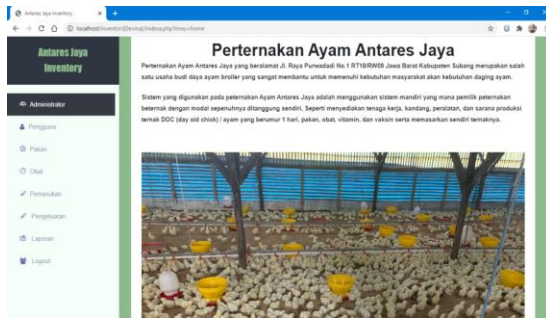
Antares Jaya Inventory

localhost/inventori/Devina/index.php?mnu=home

Antares Jaya Inventory

Administrator

Pengguna

Pakan

Obat

Pemasukan

Pengeluaran

Laporan

Logout

Perternakan Ayam Antares Jaya

Perternakan Ayam Antares Jaya yang beralamat Jl. Raya Purwadadi No.1 RT18/RW09 Jawa Barat Kabupaten Subang merupakan salah satu usaha budi daya ayam broiler yang sangat membantu untuk memenuhi kebutuhan masyarakat akan kebutuhan daging ayam.

Sistem yang digunakan pada peternakan Ayam Antares Jaya adalah menggunakan sistem mandiri yang mana pemilik peternakan beternak dengan modal sepenuhnya ditanggung sendiri. Seperti menyediakan tenaga kerja, kandang, peralatan, dan sarana produksi ternak DOC (day old chick) / ayam yang berumur 1 hari, pakan, obat, vitamin, dan vaksin serta memasarkan sendiri ternaknya.